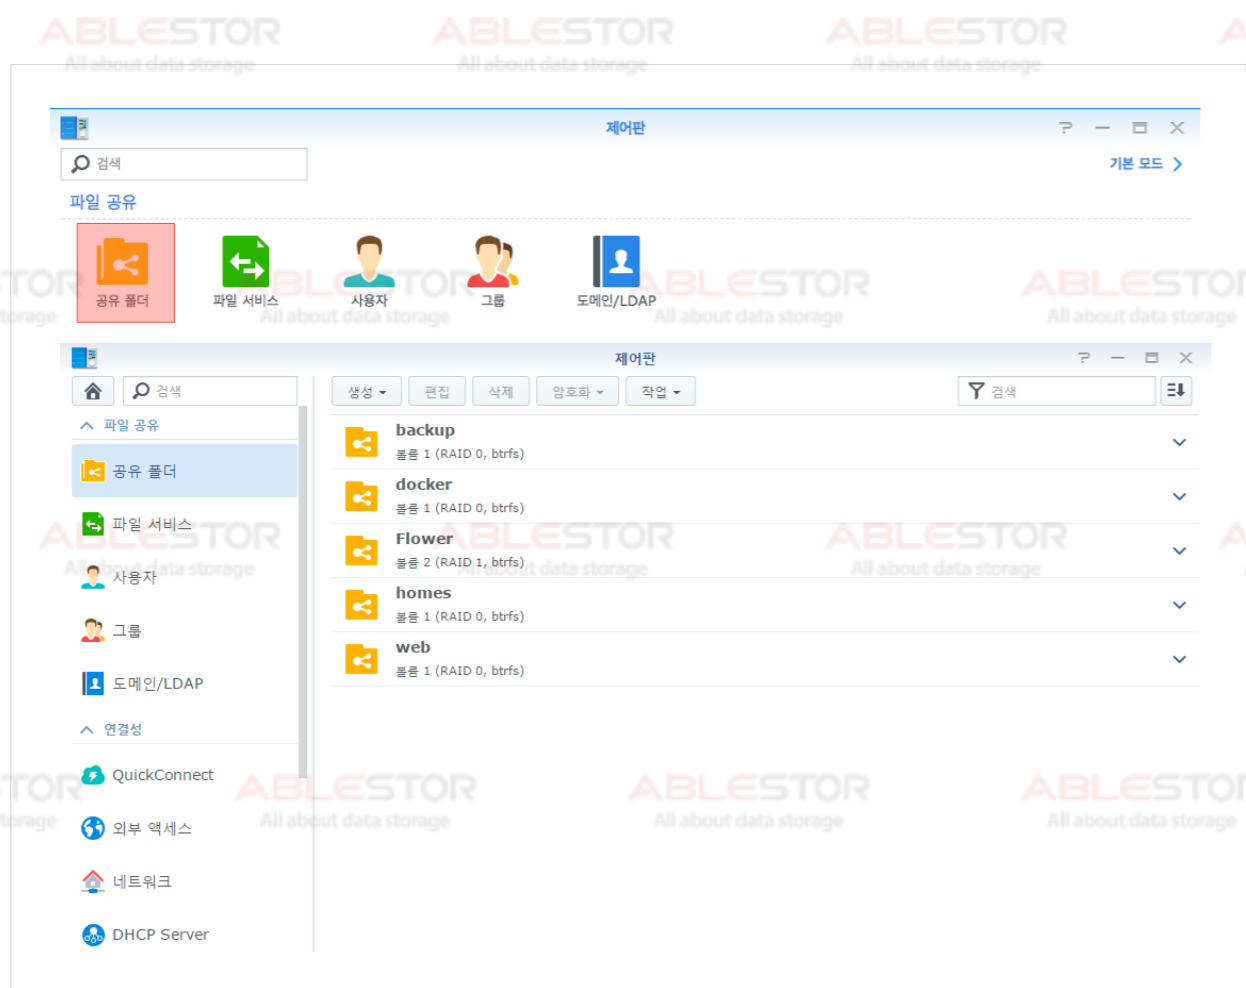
ABLESTOR
All about data storage

제어판

검색

기본 모드

파일 공유

공유 폴더
파일 서비스
사용자
그룹
도메인/LDAP

제어판

검색

파일 공유
공유 폴더
파일 서비스
사용자
그룹
도메인/LDAP
연결성
QuickConnect
외부 액세스
네트워크
DHCP Server

생성
편집
삭제
암호화
작업
검색

backup
볼륨 1 (RAID 0, btrfs)
docker
볼륨 1 (RAID 0, btrfs)
Flower
볼륨 2 (RAID 1, btrfs)
homes
볼륨 1 (RAID 0, btrfs)
web
볼륨 1 (RAID 0, btrfs)